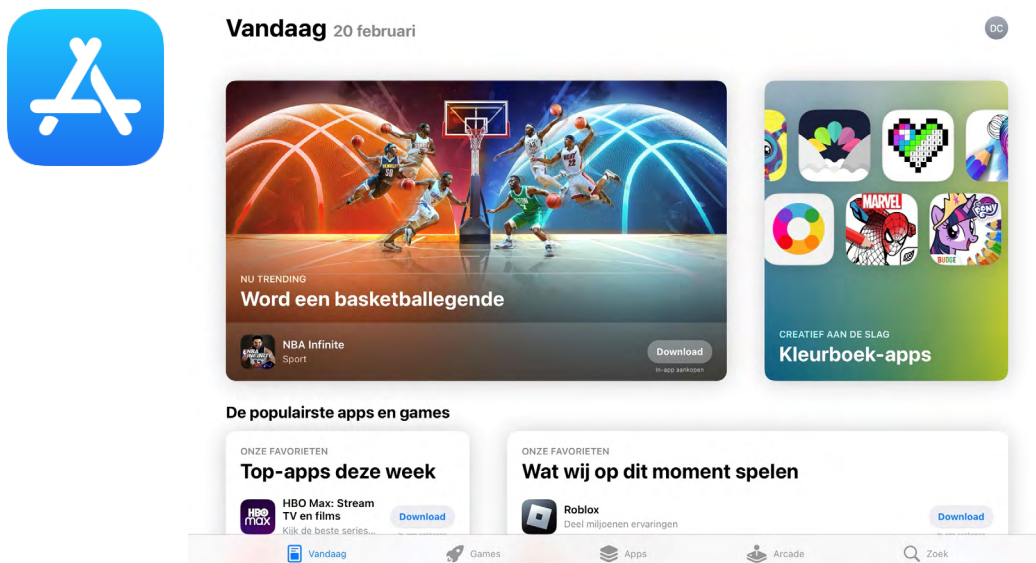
Vandaag 20 februari

DC

NU TRENDING
Word een basketballegende

NBA Infinite
Sport

Download
In-app aankopen

CREATIEF AAN DE SLAG
Kleurboek-apps

De populairste apps en games

ONZE FAVORIETEN
Top-apps deze week

HBO Max: Stream TV en films
Kijk de beste series...

Download

ONZE FAVORIETEN
Wat wij op dit moment spelen

Roblox
Deel miljoenen ervaringen

Download

Vandaag
Games
Apps
Arcade
Zoek